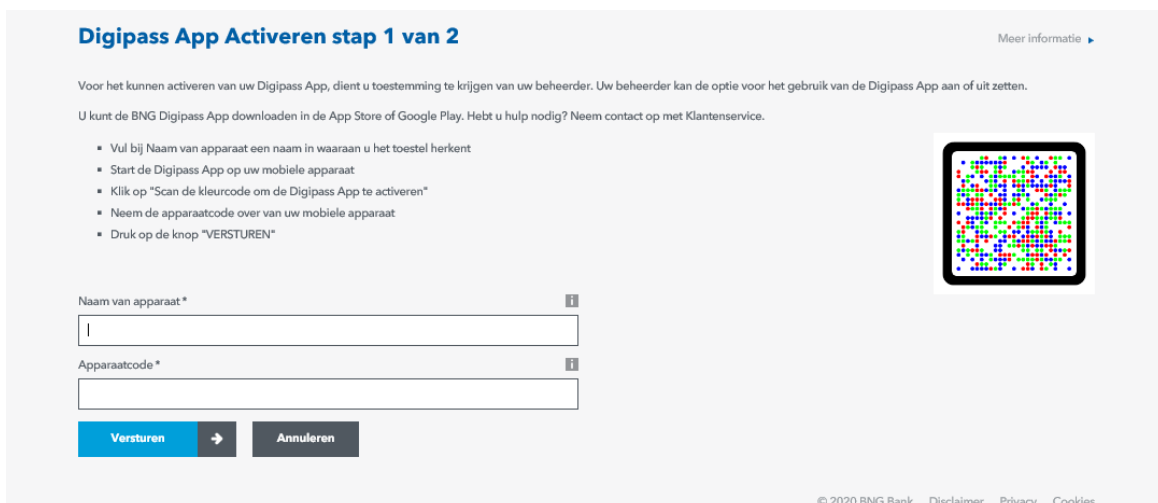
Digipass App Activeren stap 1 van 2

Meer informatie ▸

Voor het kunnen activeren van uw Digipass App, dient u toestemming te krijgen van uw beheerder. Uw beheerder kan de optie voor het gebruik van de Digipass App aan of uit zetten.

U kunt de BNG Digipass App downloaden in de App Store of Google Play. Hebt u hulp nodig? Neem contact op met Klantenservice.

- Vul bij Naam van apparaat een naam in waaraan u het toestel herkent
- Start de Digipass App op uw mobiele apparaat
- Klik op "Scan de kleurcode om de Digipass App te activeren"
- Neem de apparaatcode over van uw mobiele apparaat
- Druk op de knop "VERSTUREN"

Naam van apparaat *

Apparaatcode *

Versturen

Annuleren

© 2020 BNG Bank Disclaimer Privacy Cookies